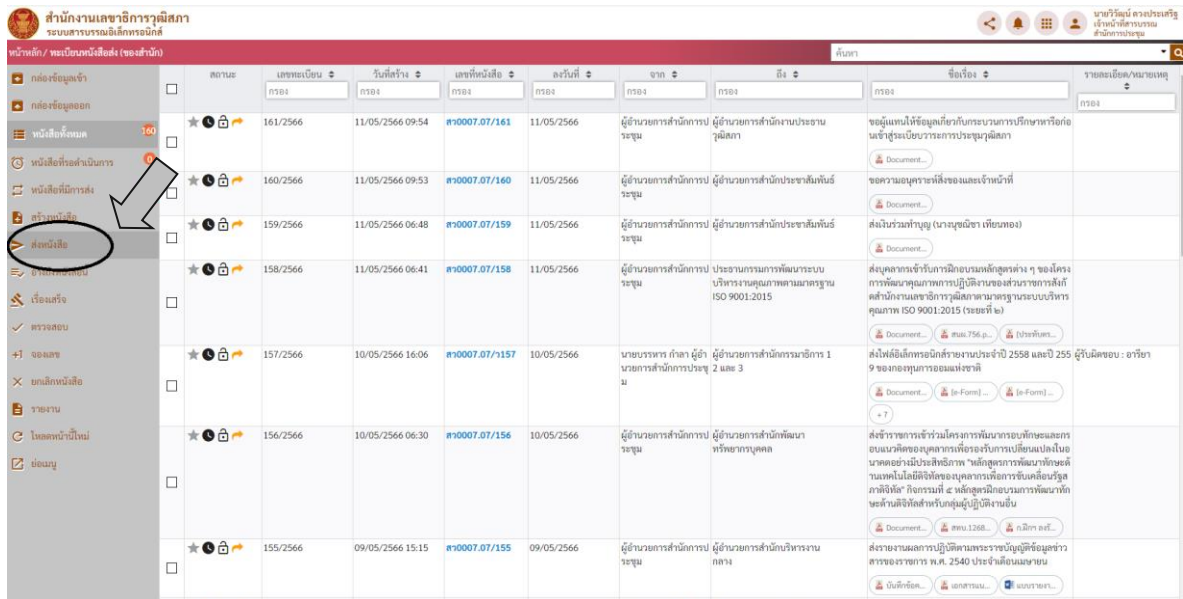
สำนักงานเลขาธิการวุฒิสภา
ระบบสารบรรณอิเล็กทรอนิกส์

นายวิวัฒน์ ดวงประเสริฐ
เจ้าหน้าที่สารบรรณ
สำนักการประชุม

หน้าหลัก / ทะเบียนหนังสือส่ง (ของสำนัก)

ค้นหา

กล่องข้อมูลเข้า
กล่องข้อมูลออก
หนังสือทั้งหมด 160
หนังสือที่รอดำเนินการ 0
หนังสือที่มีการส่ง
สร้างหนังสือ
ส่งหนังสือ
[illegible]
เรื่องเสร็จ
ตรวจสอบ
จองเลข
ยกเลิกหนังสือ
รายงาน
โหลดหน้านี้ใหม่
ย่อเมนู

| | สถานะ | เลขทะเบียน | วันที่สร้าง | เลขที่หนังสือ | ลงวันที่ | จาก | ถึง | ชื่อเรื่อง | รายละเอียด/หมายเหตุ |
|---|---|---|---|---|---|---|---|---|---|
| | | กรอง | กรอง | กรอง | กรอง | กรอง | กรอง | กรอง | กรอง |
| | | 161/2566 | 11/05/2566 09:54 | สว0007.07/161 | 11/05/2566 | ผู้อำนวยการสำนักการประชุม | ผู้อำนวยการสำนักงานประธานวุฒิสภา | ขอผู้แทนให้ข้อมูลเกี่ยวกับกระบวนการปรึกษาหารือก่อนเข้าสู่ระเบียบวาระการประชุมวุฒิสภา Document... | |
| | | 160/2566 | 11/05/2566 09:53 | สว0007.07/160 | 11/05/2566 | ผู้อำนวยการสำนักการประชุม | ผู้อำนวยการสำนักประชาสัมพันธ์ | ขอความอนุเคราะห์สิ่งของและเจ้าหน้าที่ Document... | |
| | | 159/2566 | 11/05/2566 06:48 | สว0007.07/159 | 11/05/2566 | ผู้อำนวยการสำนักการประชุม | ผู้อำนวยการสำนักประชาสัมพันธ์ | ส่งเงินร่วมทำบุญ (นางนุชนิชา เทียนทอง) Document... | |
| | | 158/2566 | 11/05/2566 06:41 | สว0007.07/158 | 11/05/2566 | ผู้อำนวยการสำนักการประชุม | ประธานกรรมการพัฒนาระบบบริหารคุณภาพตามมาตรฐาน ISO 9001:2015 | ส่งบุคลากรเข้ารับการฝึกอบรมหลักสูตรต่าง ๆ ของโครงการพัฒนาคุณภาพการปฏิบัติงานของส่วนราชการสังกัดสำนักงานเลขาธิการวุฒิสภาตามมาตรฐานระบบบริหารคุณภาพ ISO 9001:2015 (ระยะที่ ๒) Document... สมย.756.p... (ประทับตร... | |
| | | 157/2566 | 10/05/2566 16:06 | สว0007.07/ว157 | 10/05/2566 | นายบรรพร กำลา ผู้อำนวยการสำนักการประชุม | ผู้อำนวยการสำนักกรรมาธิการ 1 2 และ 3 | ส่งไฟล์อิเล็กทรอนิกส์รายงานประจำปี 2558 และปี 2559 ของกองทุนการออมแห่งชาติ Document... [e-Form] ... [e-Form] ... +7 | ผู้รับผิดชอบ : อารียา |
| | | 156/2566 | 10/05/2566 06:30 | สว0007.07/156 | 10/05/2566 | ผู้อำนวยการสำนักการประชุม | ผู้อำนวยการสำนักพัฒนาทรัพยากรบุคคล | ส่งข้าราชการเข้าร่วมโครงการพัฒนาทักษะและกรอบแนวคิดของบุคลากรเพื่อรองรับการเปลี่ยนแปลงในอนาคตอย่างมีประสิทธิภาพ "หลักสูตรการพัฒนาทักษะด้านเทคโนโลยีดิจิทัลของบุคลากรเพื่อการขับเคลื่อนรัฐสภาดิจิทัล" กิจกรรมที่ ๕ หลักสูตรฝึกอบรมการพัฒนาทักษะด้านดิจิทัลสำหรับกลุ่มผู้ปฏิบัติงานอื่น Document... สพบ.1268... ภมิภาค ลงวั... | |
| | | 155/2566 | 09/05/2566 15:15 | สว0007.07/155 | 09/05/2566 | ผู้อำนวยการสำนักการประชุม | ผู้อำนวยการสำนักบริหารงานกลาง | ส่งรายงานผลการปฏิบัติตามพระราชบัญญัติข้อมูลข่าวสารของราชการ พ.ศ. 2540 ประจำเดือนเมษายน บันทึกข้อค... เอกสารแนบ... แบบรายงา... | |